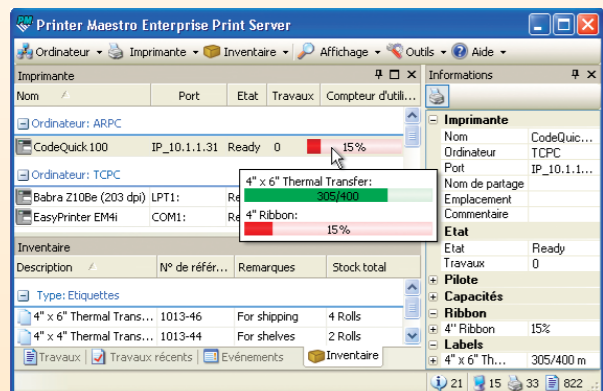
Printer Maestro Enterprise Print Server

Ordinateur ▾ Imprimante ▾ Inventaire ▾ Affichage ▾ Outils ▾ Aide ▾

Imprimante

| Nom | Port | Etat | Travaux | Compteur d'utili... |
|---|---|---|---|---|
| Ordinateur: ARPC | | | | |
| CodeQuick100 | IP_10.1.1.31 | Ready | 0 | 15% |
| Ordinateur: TCPC | | | | |
| Babra Z10Be (203 dpi) | LPT1: | Re | | |
| EasyPrinter EM4i | COM1: | Re | | |

4" x 6" Thermal Transfer:
305/400
4" Ribbon:
15%

Inventaire

| Description | N° de référ... | Remarques | Stock total |
|---|---|---|---|
| Type: Etiquettes | | | |
| 4" x 6" Thermal Trans... | 1013-46 | For shipping | 4 Rolls |
| 4" x 4" Thermal Trans... | 1013-44 | For shelves | 2 Rolls |

Travaux | Travaux récents | Evénements | Inventaire

Informations

| Imprimante | |
|---|---|
| Nom | CodeQuick... |
| Ordinateur | TCPC |
| Port | IP_10.1.1... |
| Nom de partage | |
| Emplacement | |
| Commentaire | |
| Etat | |
| Etat | Ready |
| Travaux | 0 |
| Pilote | |
| Capacités | |
| Ribbon | |
| 4" Ribbon | 15% |
| Labels | |
| 4" x 6" Th... | 305/400 m |

21 15 33 822